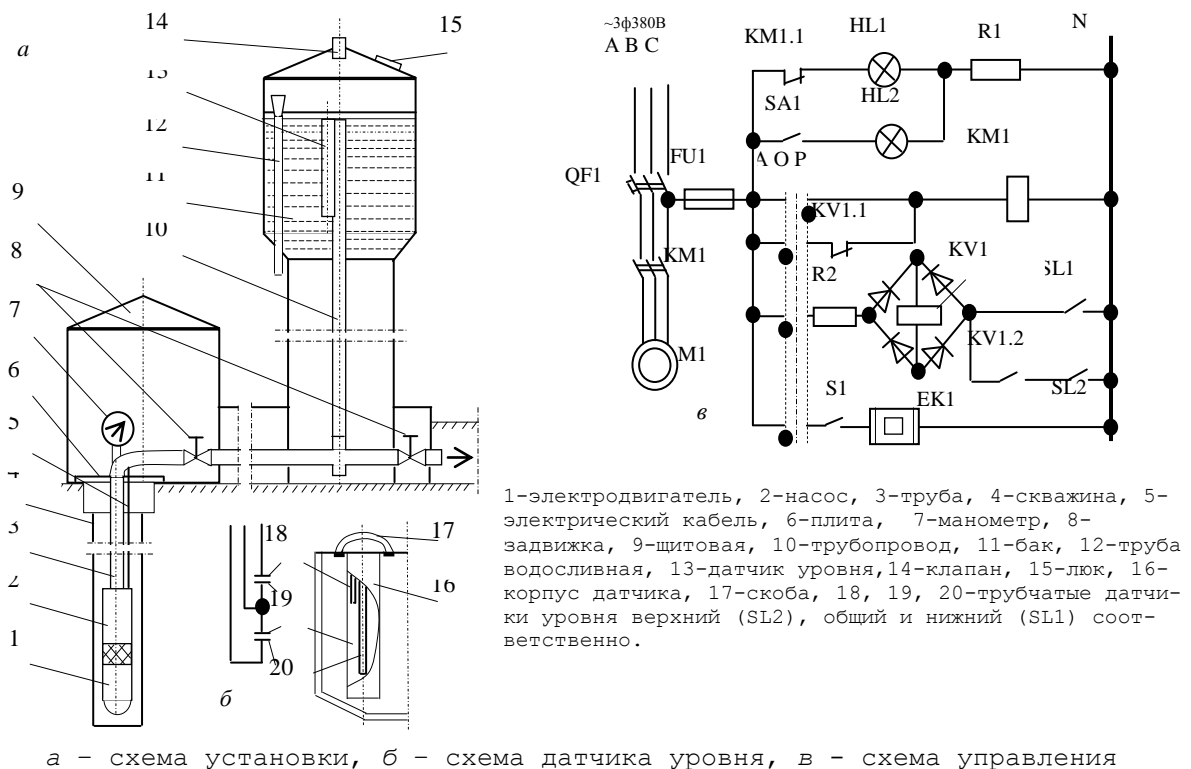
а

14 15 13 12 11 9 10 8 7 6 5 4 3 2 1

18 19 20 17 16

б

~3ф380В
A B C

KM1.1 HL1 R1 N

SA1 HL2

KM1

A O P

QF1 FU1

KV1.1

KM1

R2 KV1

SL1

KV1.2

M1

SL2

S1 EK1

в

1-электродвигатель, 2-насос, 3-труба, 4-скважина, 5-электрический кабель, 6-плита, 7-манометр, 8-задвижка, 9-щитовая, 10-трубопровод, 11-бак, 12-труба водосливная, 13-датчик уровня,14-клапан, 15-люк, 16-корпус датчика, 17-скоба, 18, 19, 20-трубчатые датчики уровня верхний (SL2), общий и нижний (SL1) соответственно.

а – схема установки, б – схема датчика уровня, в – схема управления